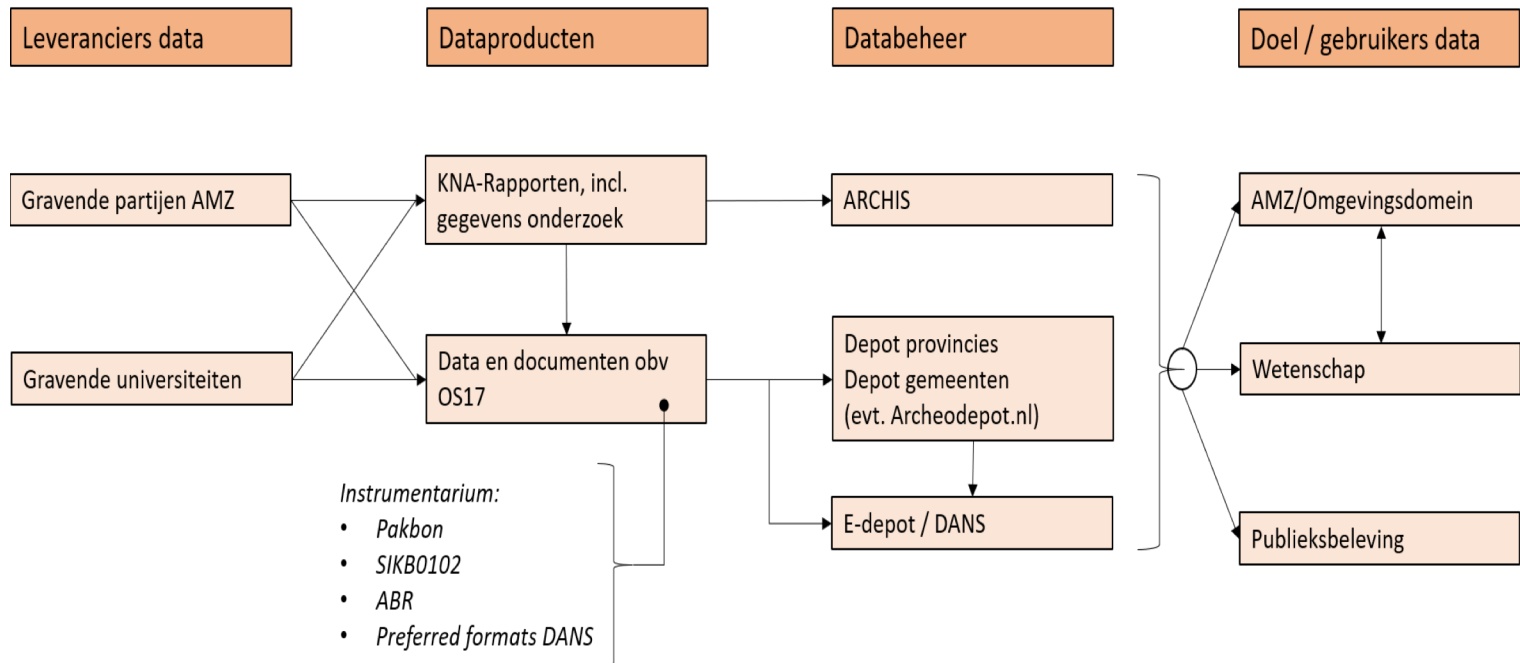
Leveranciers data

Dataproducten

Databeheer

Doel / gebruikers data

Gravende partijen AMZ

Gravende universiteiten

KNA-Rapporten, incl. gegevens onderzoek

Data en documenten obv OS17

ARCHIS

Depot provincies
Depot gemeenten
(evt. Archeodepot.nl)

E-depot / DANS

AMZ/Omgevingsdomein

Wetenschap

Publieksbeleving

*Instrumentarium:*
- *Pakbon*
- *SIKB0102*
- *ABR*
- *Preferred formats DANS*